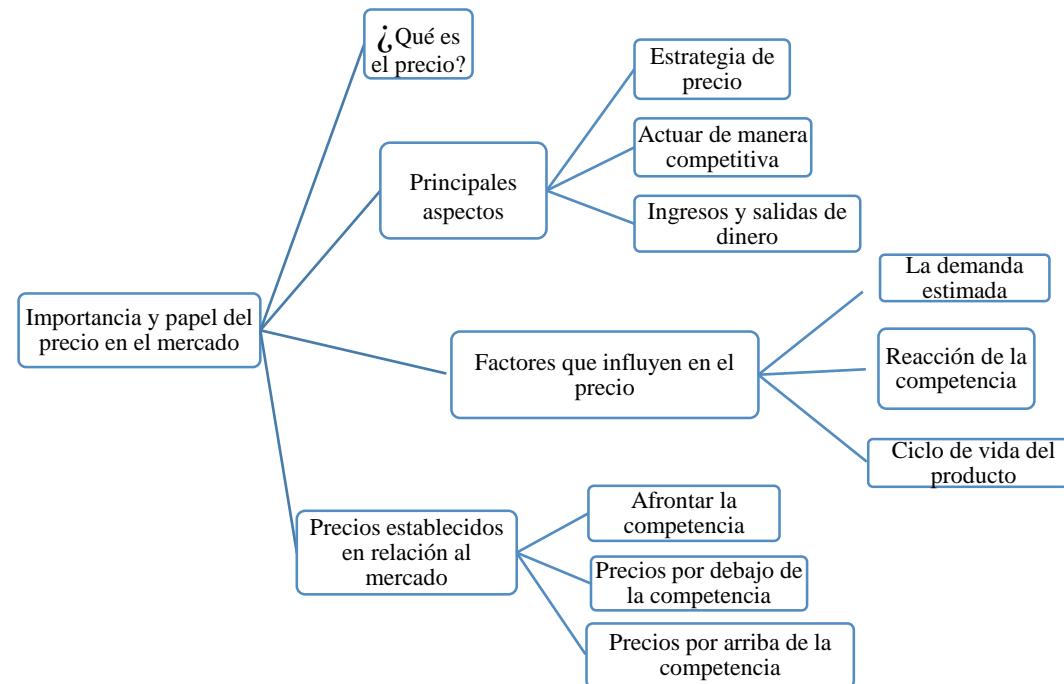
Importancia y papel del precio en el mercado

¿Qué es el precio?

Principales aspectos

Estrategia de precio

Actuar de manera competitiva

Ingresos y salidas de dinero

Factores que influyen en el precio

La demanda estimada

Reacción de la competencia

Ciclo de vida del producto

Precios establecidos en relación al mercado

Afrontar la competencia

Precios por debajo de la competencia

Precios por arriba de la competencia